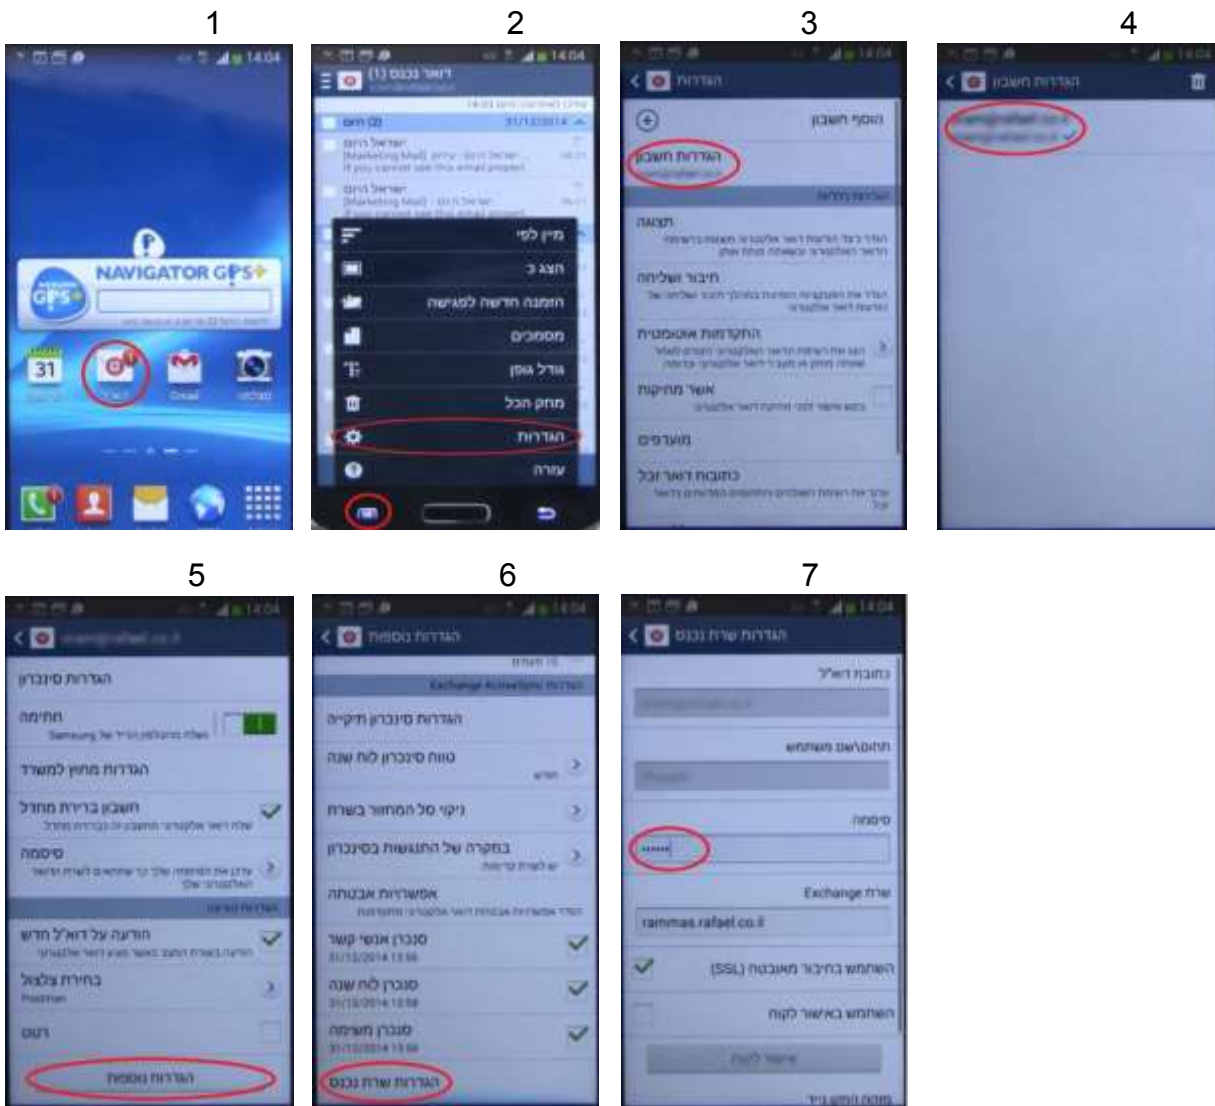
1

14:04

NAVIGATOR GPS+

31

Gmail

2

14:04

דואר נכנס (1)

היום (2)

ישראל היום

[Marketing Mail]

ישראל היום

[Marketing Mail]

מיין לפי

הצג כ

הזמנה חדשה לפגישה

מסמכים

גודל גופן

מחק הכל

הגדרות

עזרה

3

14:04

הגדרות

הוסף חשבון

הגדרות חשבון

תצוגה

חיבור שליחה

התקדמות אוטומטית

אשר מחיקות

מועדפים

כתובות דואר זבל

4

14:04

הגדרות חשבון

5

14:04

rafael.co.il

הגדרות סינכרון

חתימה

Samsung

הגדרות מתזמן למשרד

חשבון ברירת מחדל

סיסמה

הודעה על דוא"ל חדש

בחירת צלצול

Postman

רטט

הגדרות נוספות

6

14:04

הגדרות נוספות

Exchange ActiveSync

הגדרות סינכרון תיקייה

טווח סינכרון לוח שנה

ניקוי סל המחזור בשרת

במקרה של התנגשות בסינכרון

אפשרויות אבטחה

סנכרן אנשי קשר

31/12/2014 13:56

סנכרן לוח שנה

31/12/2014 13:58

סנכרן משימה

31/12/2014 13:56

הגדרות שרת נכנס

7

14:04

הגדרות שרת נכנס

כתובת דוא"ל

rafael.co.il

תחום/שם משתמש

סיסמה

•••••

Exchange שרת

raimmas.rafael.co.il

השתמש בחיבור מאובטח (SSL)

השתמש באישור לקוח

אישור לקוח

מזהה התקן נייד